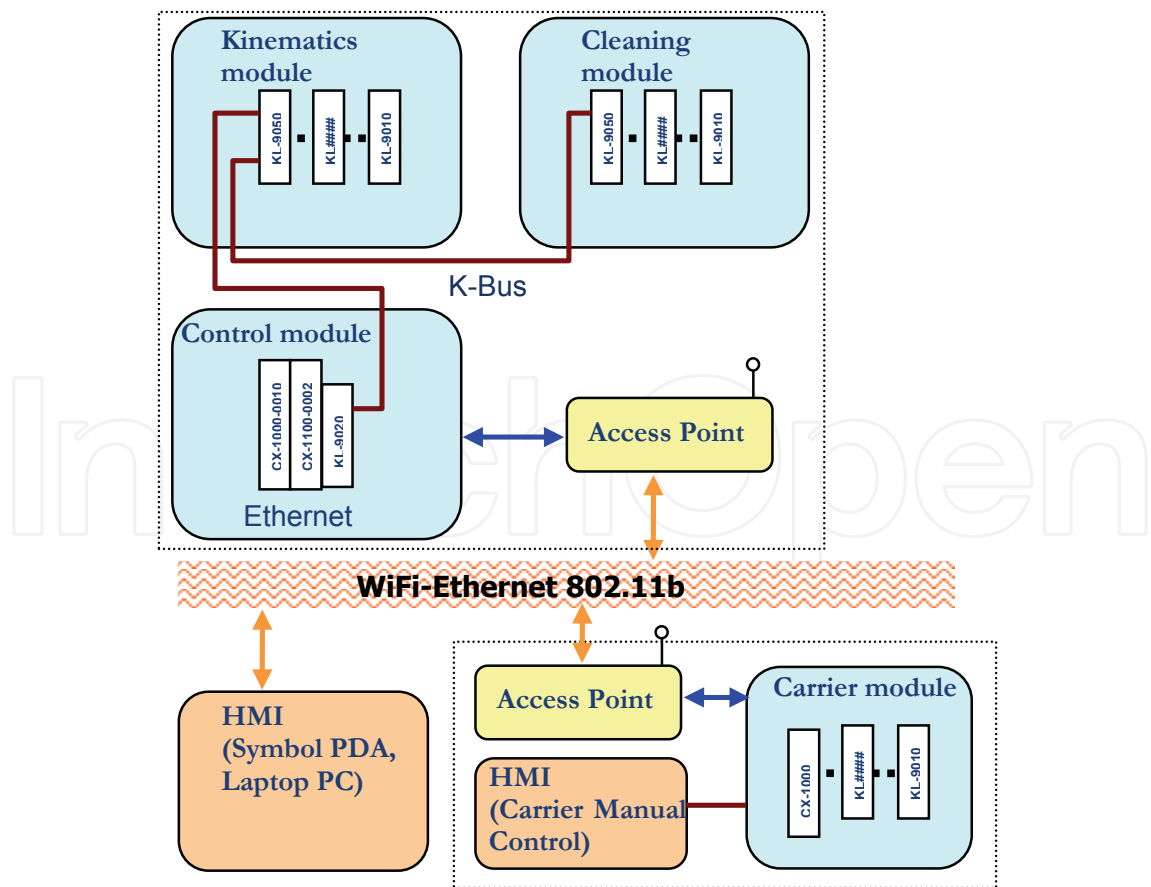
Kinematics module

KL-9050

KL####

KL-9010

Cleaning module

KL-9050

KL####

KL-9010

K-Bus

Control module

CX-1000-0010

CX-1100-0002

KL-9020

Ethernet

Access Point

WiFi-Ethernet 802.11b

HMI (Symbol PDA, Laptop PC)

Access Point

Carrier module

CX-1000

KL####

KL-9010

HMI (Carrier Manual Control)

IntechOpen